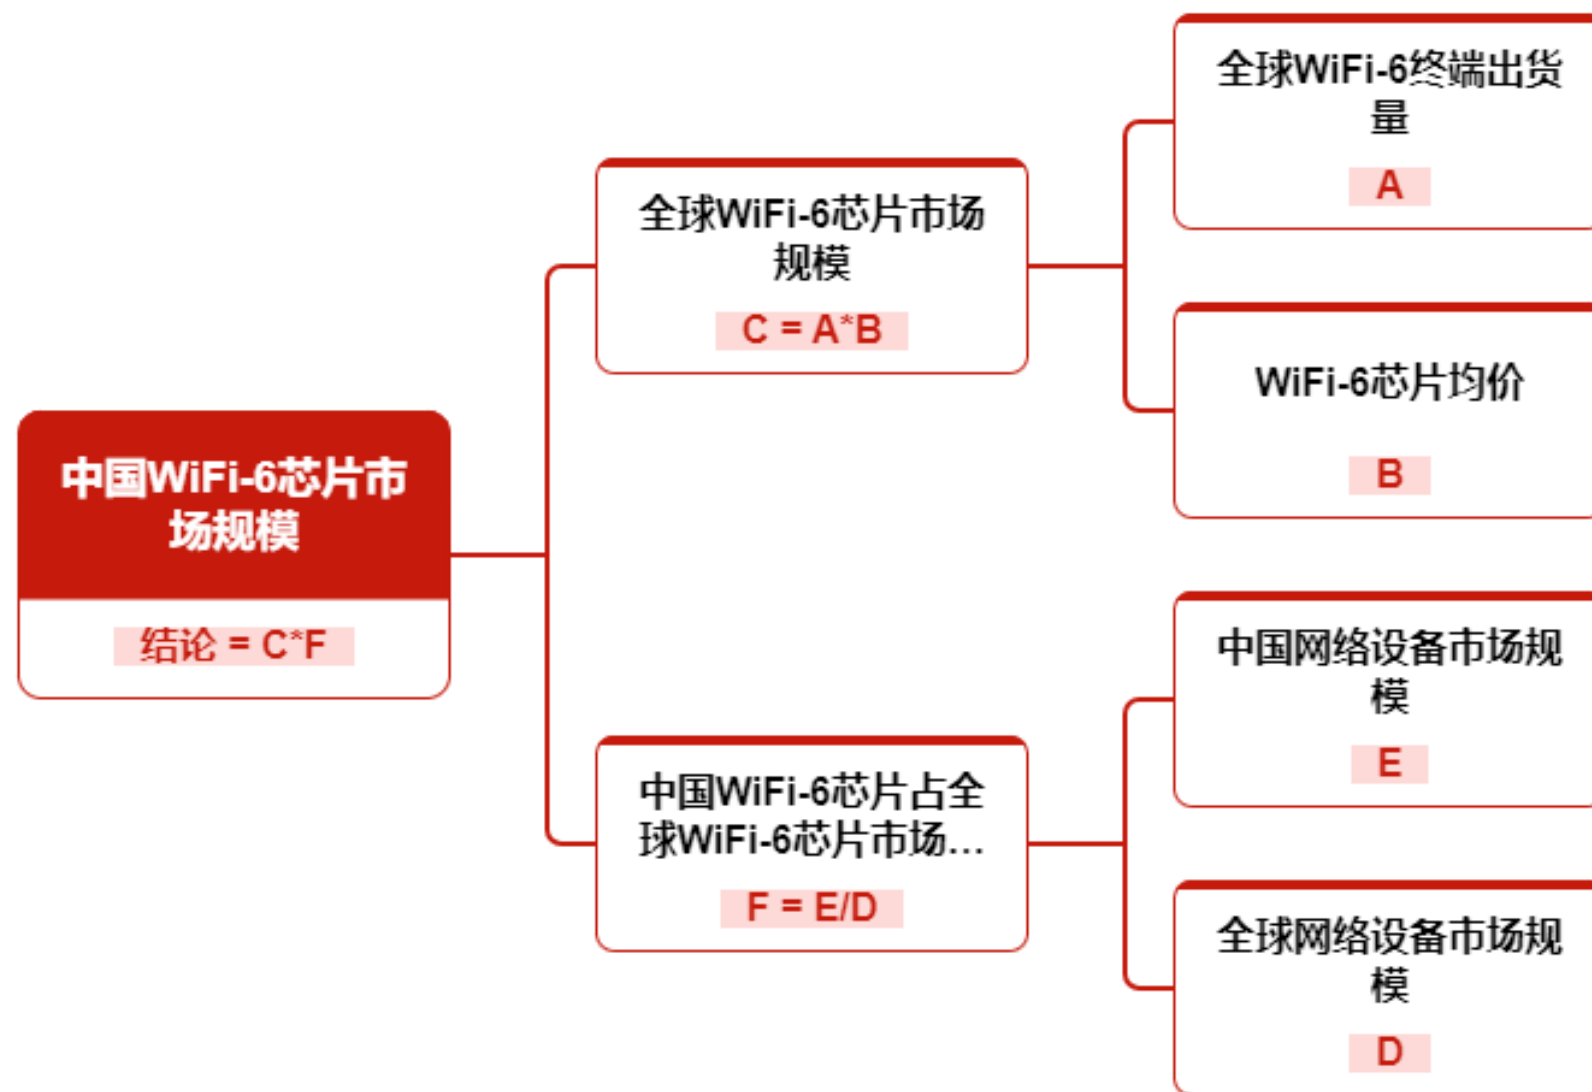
中国WiFi-6芯片市场规模

结论 = C*F

全球WiFi-6芯片市场规模

C = A*B

中国WiFi-6芯片占全球WiFi-6芯片市场...

F = E/D

全球WiFi-6终端出货量

A

WiFi-6芯片均价

B

中国网络设备市场规模

E

全球网络设备市场规模

D